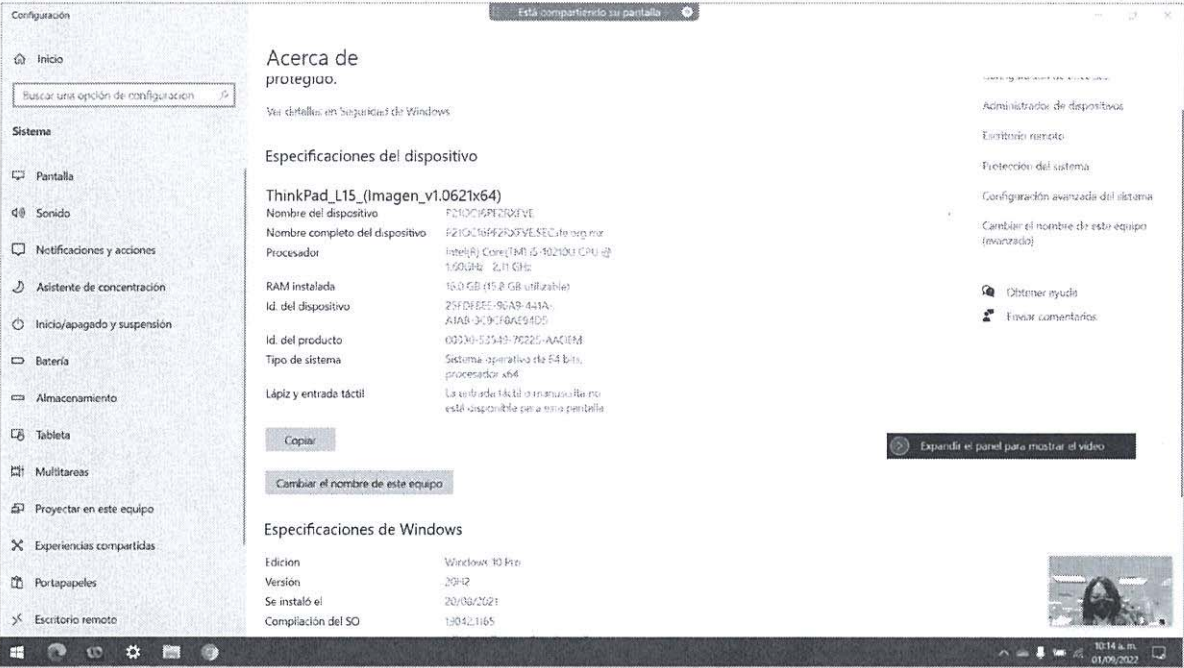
Configuración

Está compartiendo su pantalla

Inicio

Buscar una opción de configuración

Sistema

Pantalla

Sonido

Notificaciones y acciones

Asistente de concentración

Inicio/apagado y suspensión

Batería

Almacenamiento

Tableta

Multitareas

Proyectar en este equipo

Experiencias compartidas

Portapapeles

Escritorio remoto

Acerca de

protegido.

Ver detalles en Seguridad de Windows

Especificaciones del dispositivo

ThinkPad_L15_(Imagen_v1.0621x64)

| | |
|---|---|
| Nombre del dispositivo | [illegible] |
| Nombre completo del dispositivo | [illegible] |
| Procesador | Intel(R) Core(TM) i5-10210U CPU @ 1.60GHz 2.11 GHz |
| RAM instalada | 16.0 GB (15.8 GB utilizable) |
| Id. del dispositivo | 25FDEBEE-90A9-441A-A1AB-3C9CF8AE94D5 |
| Id. del producto | 00330-53549-76225-AACEM |
| Tipo de sistema | Sistema operativo de 64 bits, procesador x64 |
| Lápiz y entrada táctil | La entrada táctil o manuscrita no está disponible para esta pantalla |

Copiar

Cambiar el nombre de este equipo

Especificaciones de Windows

| | |
|---|---|
| Edición | Windows 10 Pro |
| Versión | 20H2 |
| Se instaló el | 20/08/2021 |
| Compilación del SO | 19042.1165 |

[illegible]

Administrador de dispositivos

Escritorio remoto

Protección del sistema

Configuración avanzada del sistema

Cambiar el nombre de este equipo (avanzado)

Obtener ayuda

Enviar comentarios

Expandir el panel para mostrar el video

10:14 a.m.
01/09/2022